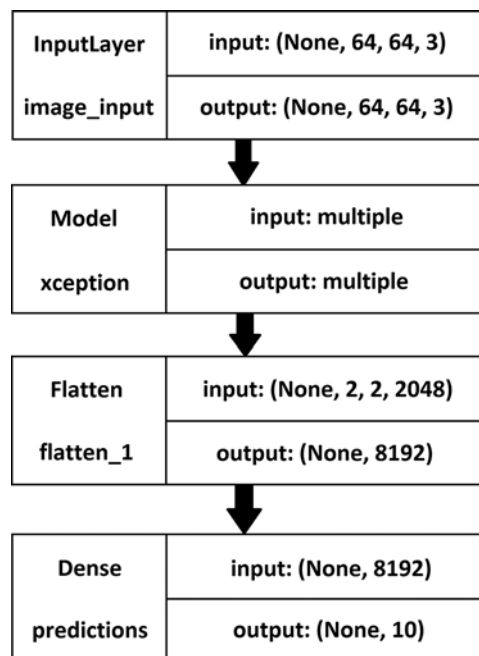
InputLayer
image_input
input: (None, 64, 64, 3)
output: (None, 64, 64, 3)

Model
xception
input: multiple
output: multiple

Flatten
flatten_1
input: (None, 2, 2, 2048)
output: (None, 8192)

Dense
predictions
input: (None, 8192)
output: (None, 10)